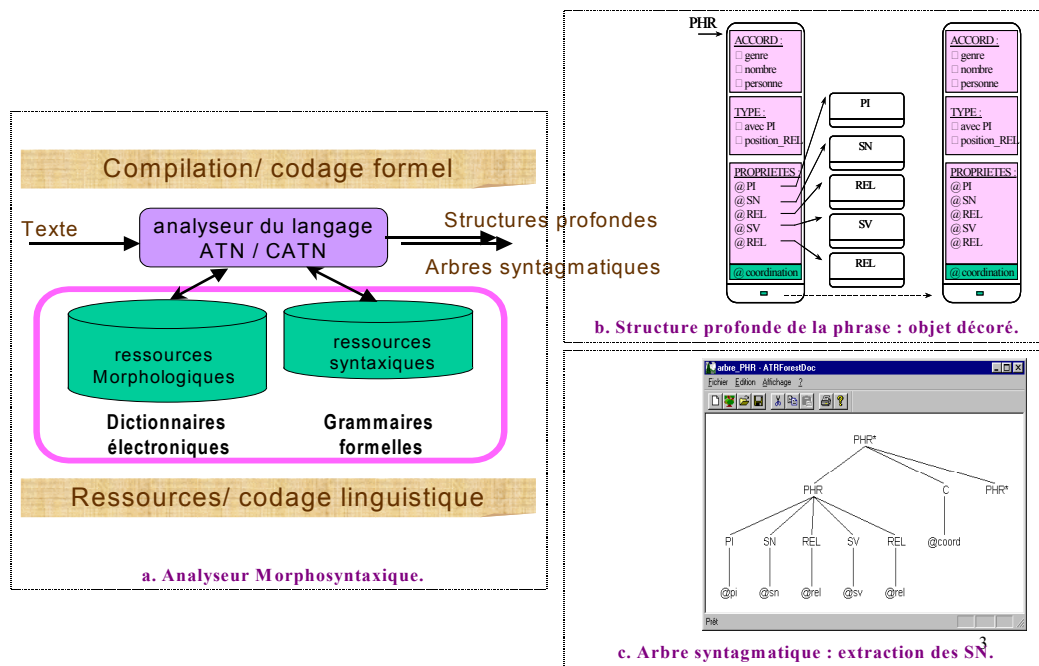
Compilation/ codage formel

Texte

analyseur du langage ATN / CATN

Structures profondes

Arbres syntagmatiques

ressources Morphologiques

ressources syntaxiques

Dictionnaires électroniques

Grammaires formelles

Ressources/ codage linguistique

a. Analyseur Morphosyntaxique.

PHR

ACCORD :
□ genre
□ nombre
□ personne

TYPE :
□ avec PI
□ position_REL

PROPRIETES :
@PI
@SN
@REL
@SV
@REL

@coordination

PI

SN

REL

SV

REL

ACCORD :
□ genre
□ nombre
□ personne

TYPE :
□ avec PI
□ position_REL

PROPRIETES :
@PI
@SN
@REL
@SV
@REL

@coordination

b. Structure profonde de la phrase : objet décoré.

arbre_PHR - ATRForestDoc

Fichier Edition Affichage ?

PHR*

PHR

C

PHR*

PI

SN

REL

SV

REL

@coord

@pi

@sn

@rel

@sv

@rel

Prêt

c. Arbre syntagmatique : extraction des SN.

3